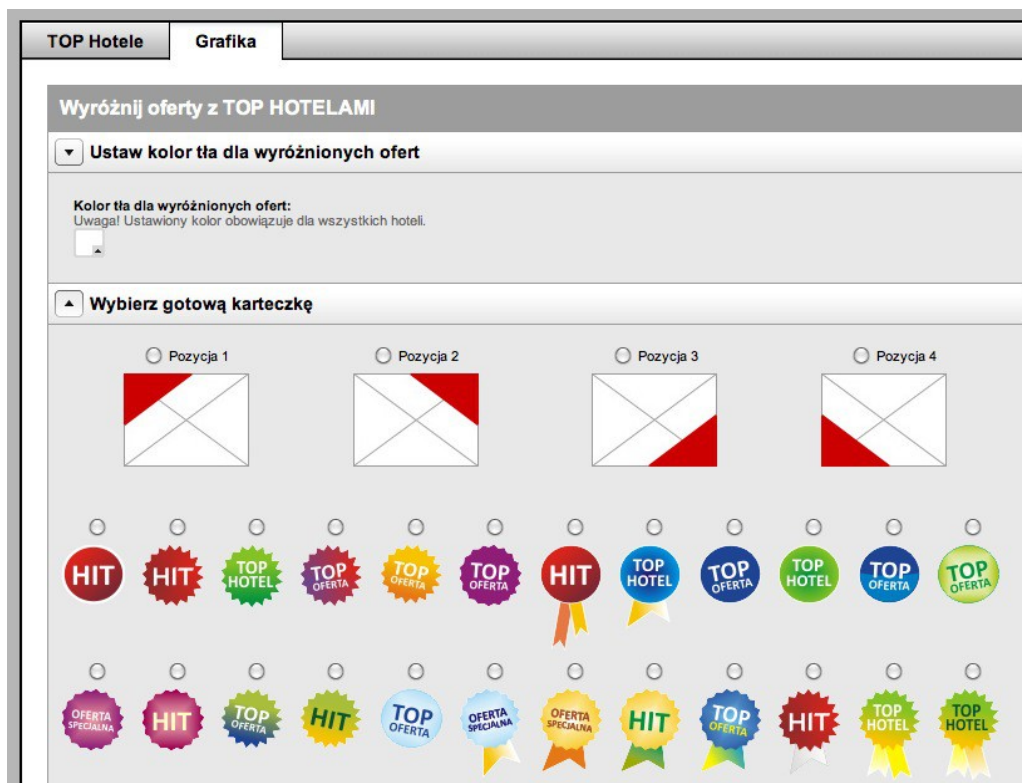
TOP Hotele | Grafika

Wyróżnij oferty z TOP HOTELAMI

Ustaw kolor tła dla wyróżnionych ofert

Kolor tła dla wyróżnionych ofert:
Uwaga! Ustawiony kolor obowiązuje dla wszystkich hoteli.

Wybierz gotową karteczkę

Pozycja 1 Pozycja 2 Pozycja 3 Pozycja 4

HIT HIT TOP HOTEL TOP OFERTA TOP OFERTA TOP OFERTA HIT TOP HOTEL TOP OFERTA TOP HOTEL TOP OFERTA TOP OFERTA

OFERTA SPECJALNA HIT TOP OFERTA HIT TOP OFERTA OFERTA SPECJALNA OFERTA SPECJALNA HIT TOP OFERTA HIT TOP HOTEL TOP HOTEL